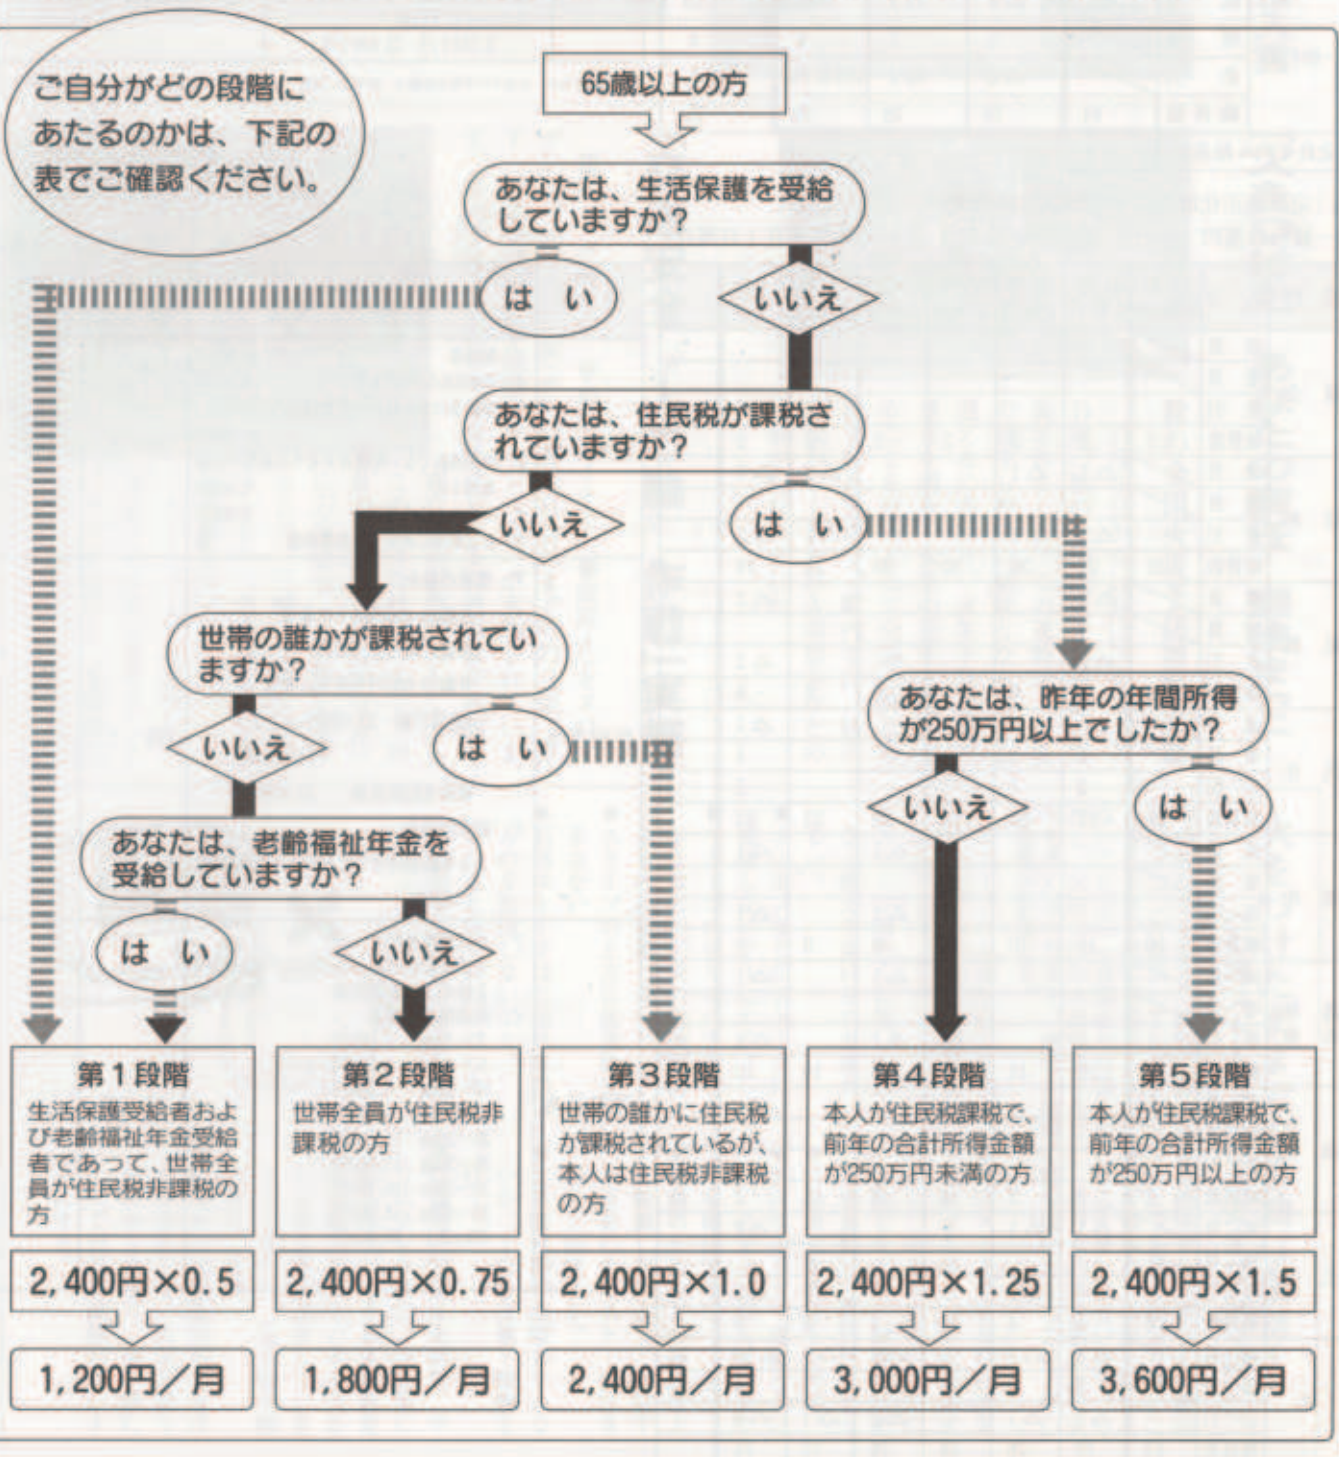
ご自分がどの段階にあたるのかは、下記の表でご確認ください。

65歳以上の方

あなたは、生活保護を受給していますか？

はい

いいえ

あなたは、住民税が課税されていますか？

いいえ

はい

世帯の誰かが課税されていますか？

いいえ

はい

あなたは、昨年の年間所得が250万円以上でしたか？

いいえ

はい

あなたは、老齢福祉年金を受給していますか？

はい

いいえ

第１段階
生活保護受給者および老齢福祉年金受給者であって、世帯全員が住民税非課税の方

第２段階
世帯全員が住民税非課税の方

第３段階
世帯の誰かに住民税が課税されているが、本人は住民税非課税の方

第４段階
本人が住民税課税で、前年の合計所得金額が250万円未満の方

第５段階
本人が住民税課税で、前年の合計所得金額が250万円以上の方

2,400円×0.5

2,400円×0.75

2,400円×1.0

2,400円×1.25

2,400円×1.5

1,200円／月

1,800円／月

2,400円／月

3,000円／月

3,600円／月